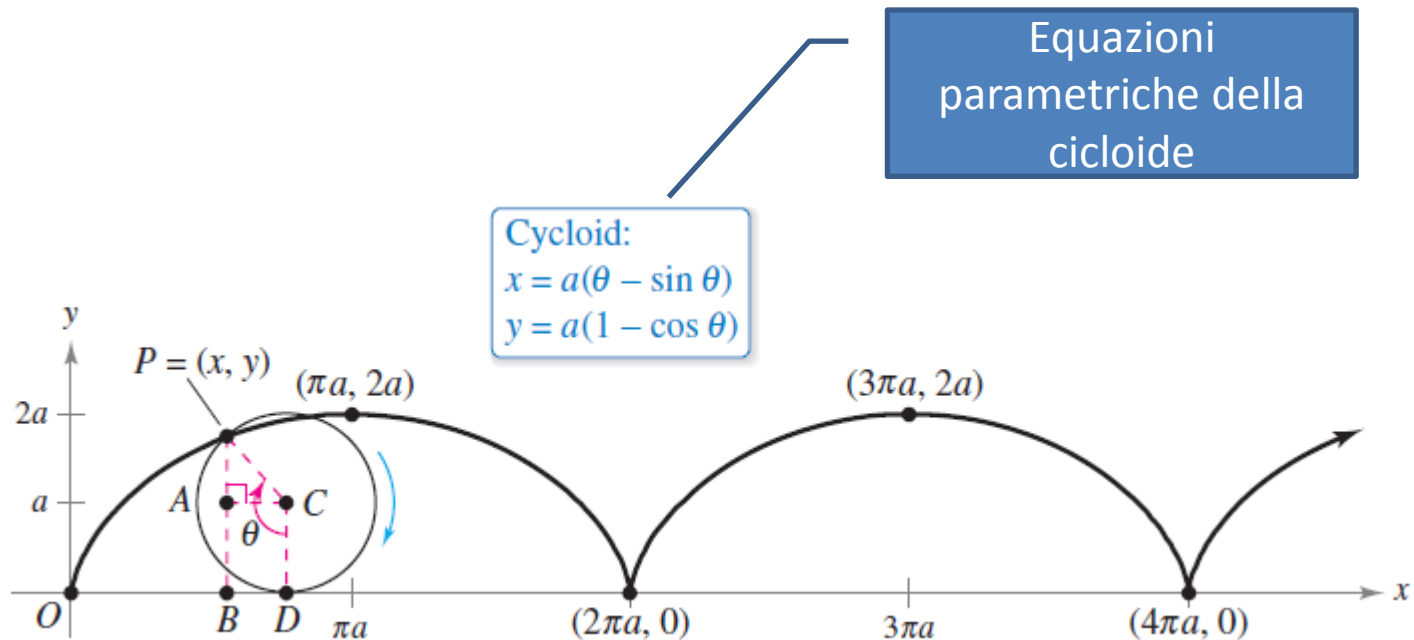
Equazioni parametriche della cicloide

Cycloid:
$x = a(\theta - \sin\theta)$
$y = a(1 - \cos\theta)$

$y$
$P = (x, y)$
$(\pi a, 2a)$
$(3\pi a, 2a)$
$2a$
$a$
$A$
$C$
$\theta$
$O$
$B$
$D$
$\pi a$
$(2\pi a, 0)$
$3\pi a$
$(4\pi a, 0)$
$x$